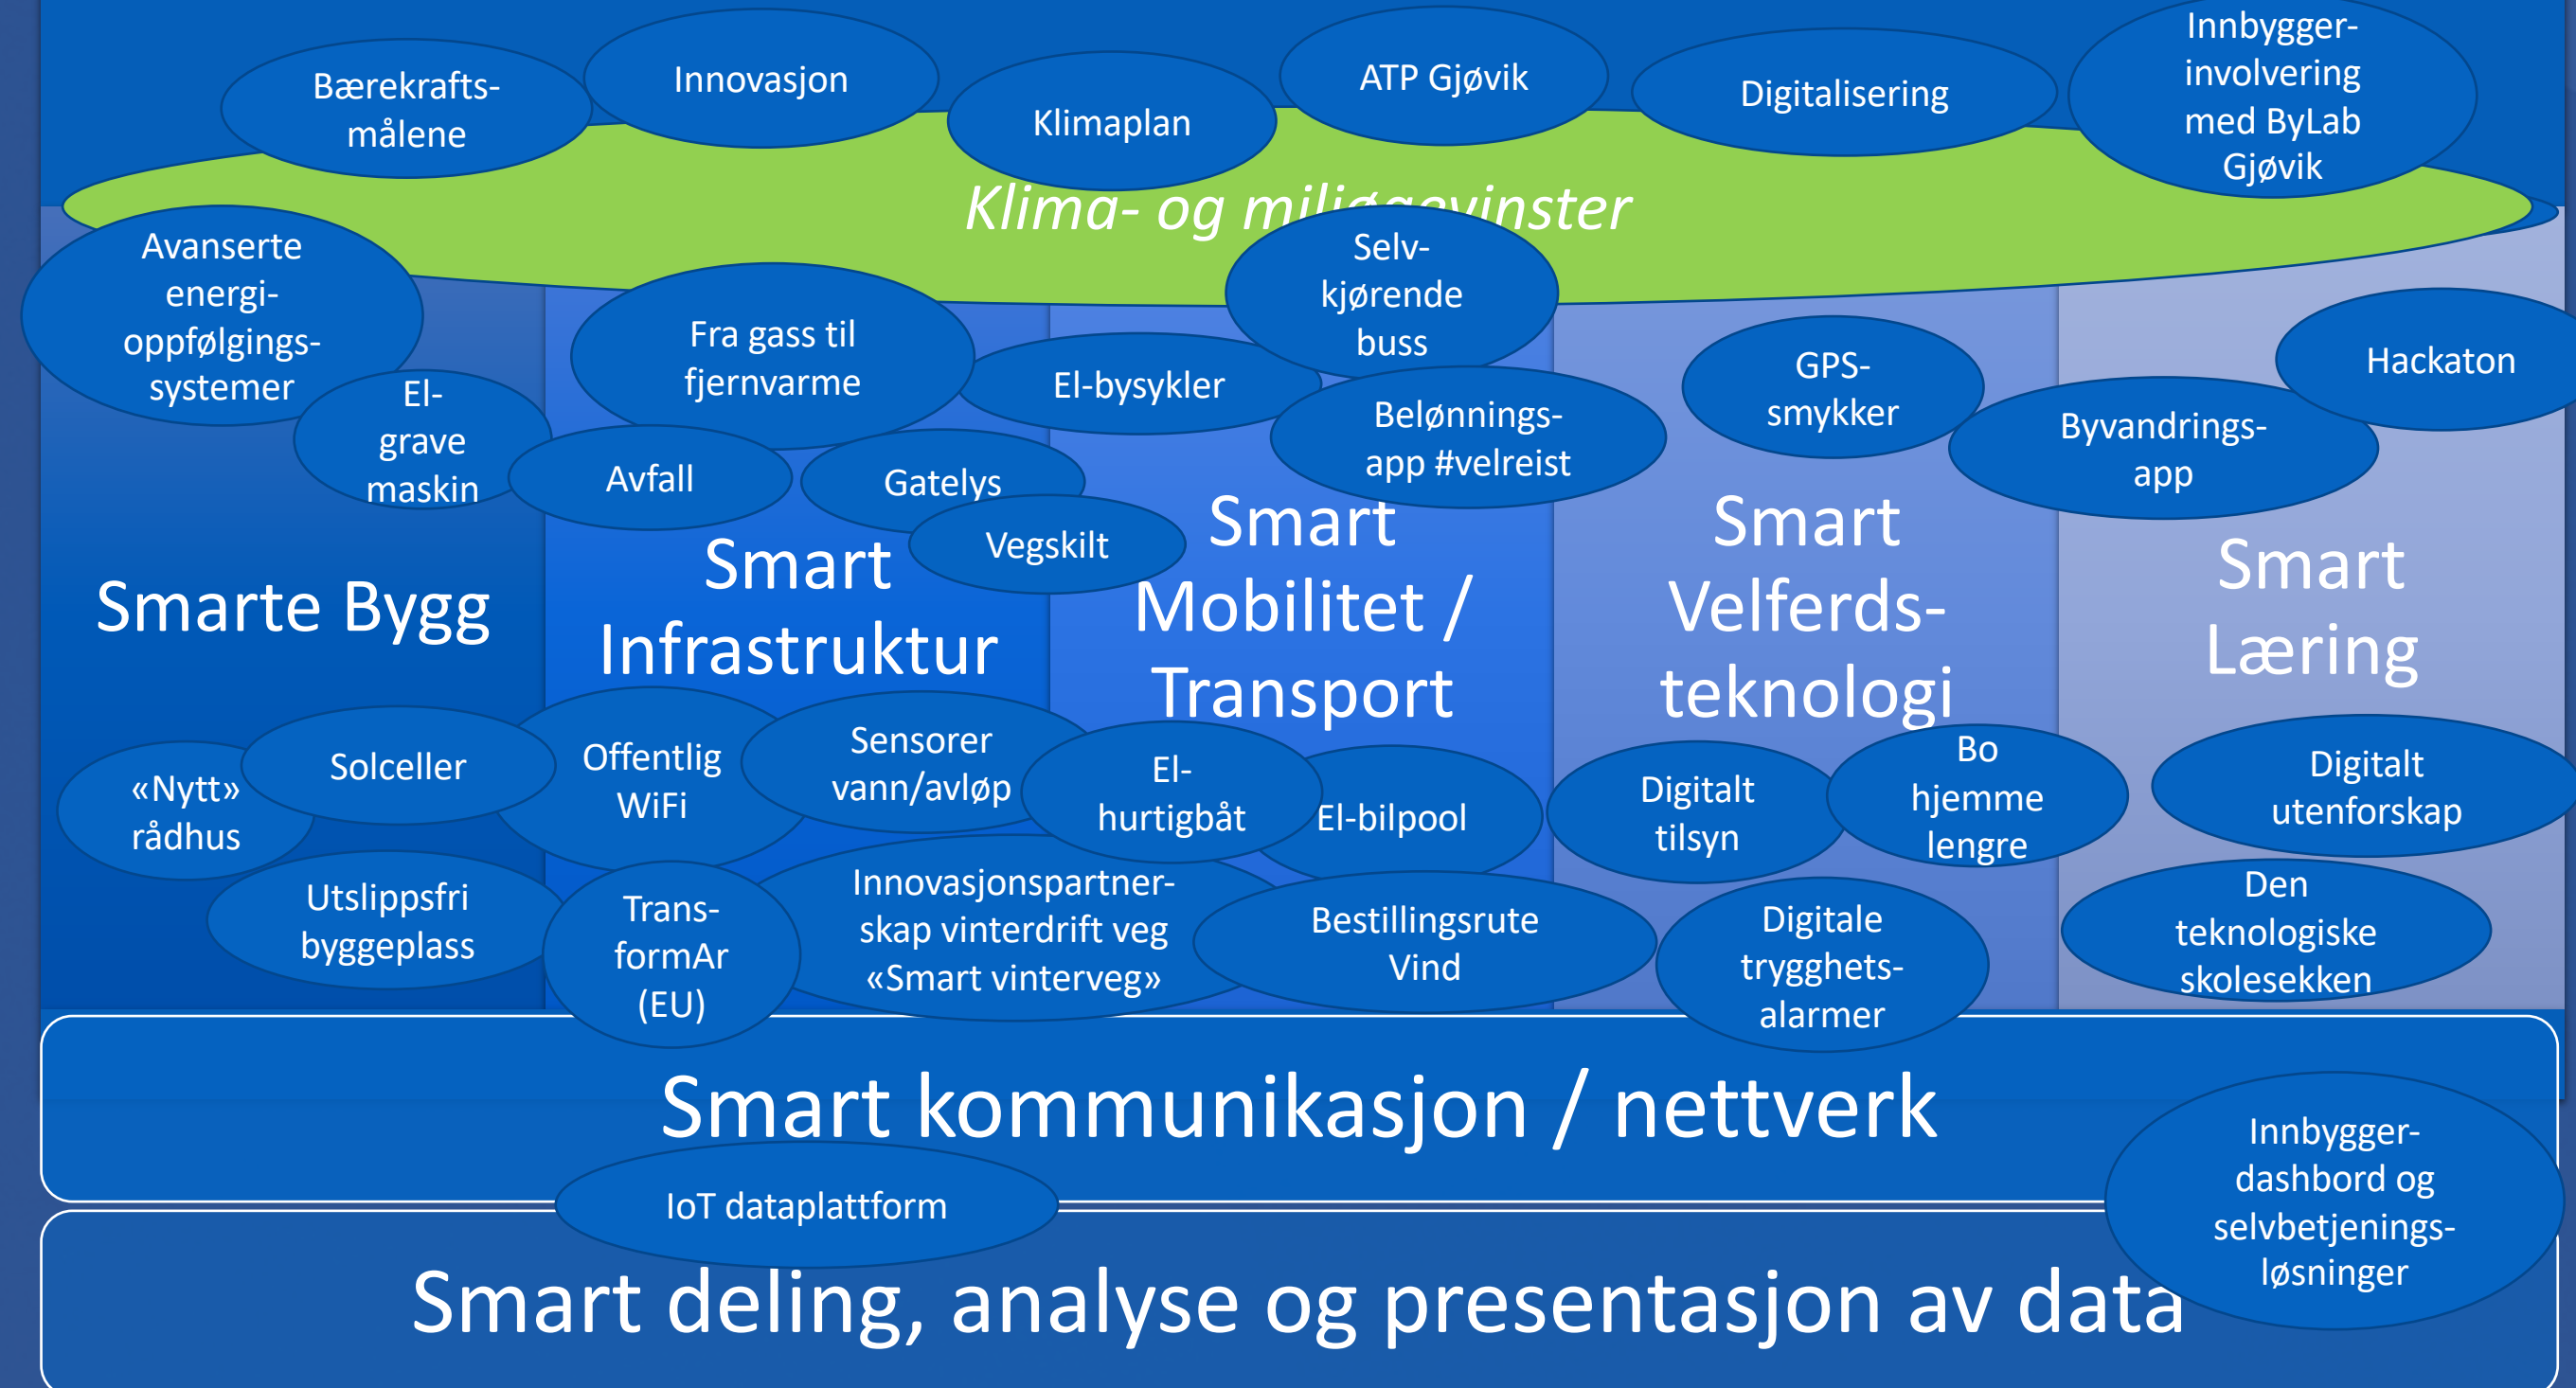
Bærekrafts-målene

Innovasjon

Klimaplan

ATP Gjøvik

Digitalisering

Innbygger-involvering med ByLab Gjøvik

Klima- og milj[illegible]gevinster

Avanserte energi-oppfølgings-systemer

Selv-kjørende buss

Fra gass til fjernvarme

El-bysykler

GPS-smykker

Hackaton

El-grave maskin

Belønnings-app #velreist

Byvandrings-app

Avfall

Gatelys

Vegskilt

Smarte Bygg

Smart Infrastruktur

Smart Mobilitet / Transport

Smart Velferds-teknologi

Smart Læring

«Nytt» rådhus

Solceller

Offentlig WiFi

Sensorer vann/avløp

El-hurtigbåt

El-bilpool

Digitalt tilsyn

Bo hjemme lengre

Digitalt utenforskap

Utslippsfri byggeplass

Trans-formAr (EU)

Innovasjonspartner-skap vinterdrift veg «Smart vinterveg»

Bestillingsrute Vind

Digitale trygghets-alarmer

Den teknologiske skolesekken

Smart kommunikasjon / nettverk

Innbygger-dashbord og selvbetjenings-løsninger

IoT dataplattform

Smart deling, analyse og presentasjon av data